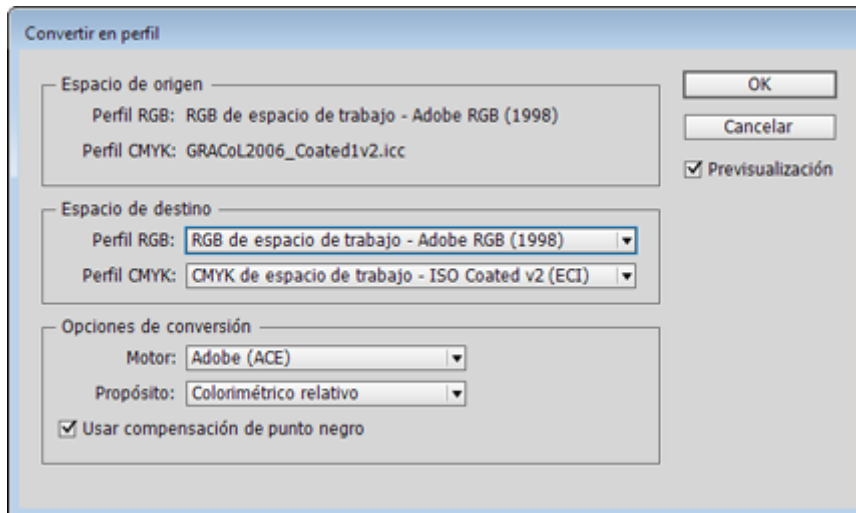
Convertir en perfil

Espacio de origen
Perfil RGB: RGB de espacio de trabajo - Adobe RGB (1998)
Perfil CMYK: GRACoL2006_Coated1v2.icc

Espacio de destino
Perfil RGB: RGB de espacio de trabajo - Adobe RGB (1998)
Perfil CMYK: CMYK de espacio de trabajo - ISO Coated v2 (ECI)

Opciones de conversión
Motor: Adobe (ACE)
Propósito: Colorimétrico relativo
☑ Usar compensación de punto negro

OK
Cancelar
☑ Previsualización